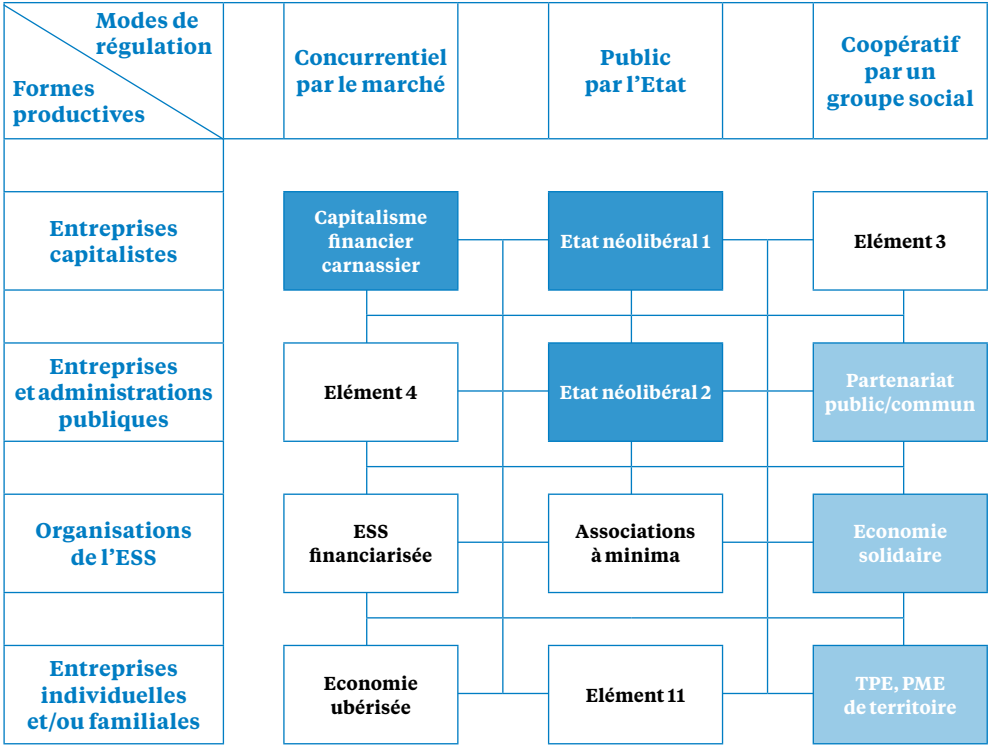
| Modes de régulation / Formes productives | Concurrentiel par le marché | Public par l'Etat | Coopératif par un groupe social |
|---|---|---|---|
| Entreprises capitalistes | Capitalisme financier carnassier | Etat néolibéral 1 | Elément 3 |
| Entreprises et administrations publiques | Elément 4 | Etat néolibéral 2 | Partenariat public/commun |
| Organisations de l'ESS | ESS financiarisée | Associations à minima | Economie solidaire |
| Entreprises individuelles et/ou familiales | Economie ubérisée | Elément 11 | TPE, PME de territoire |